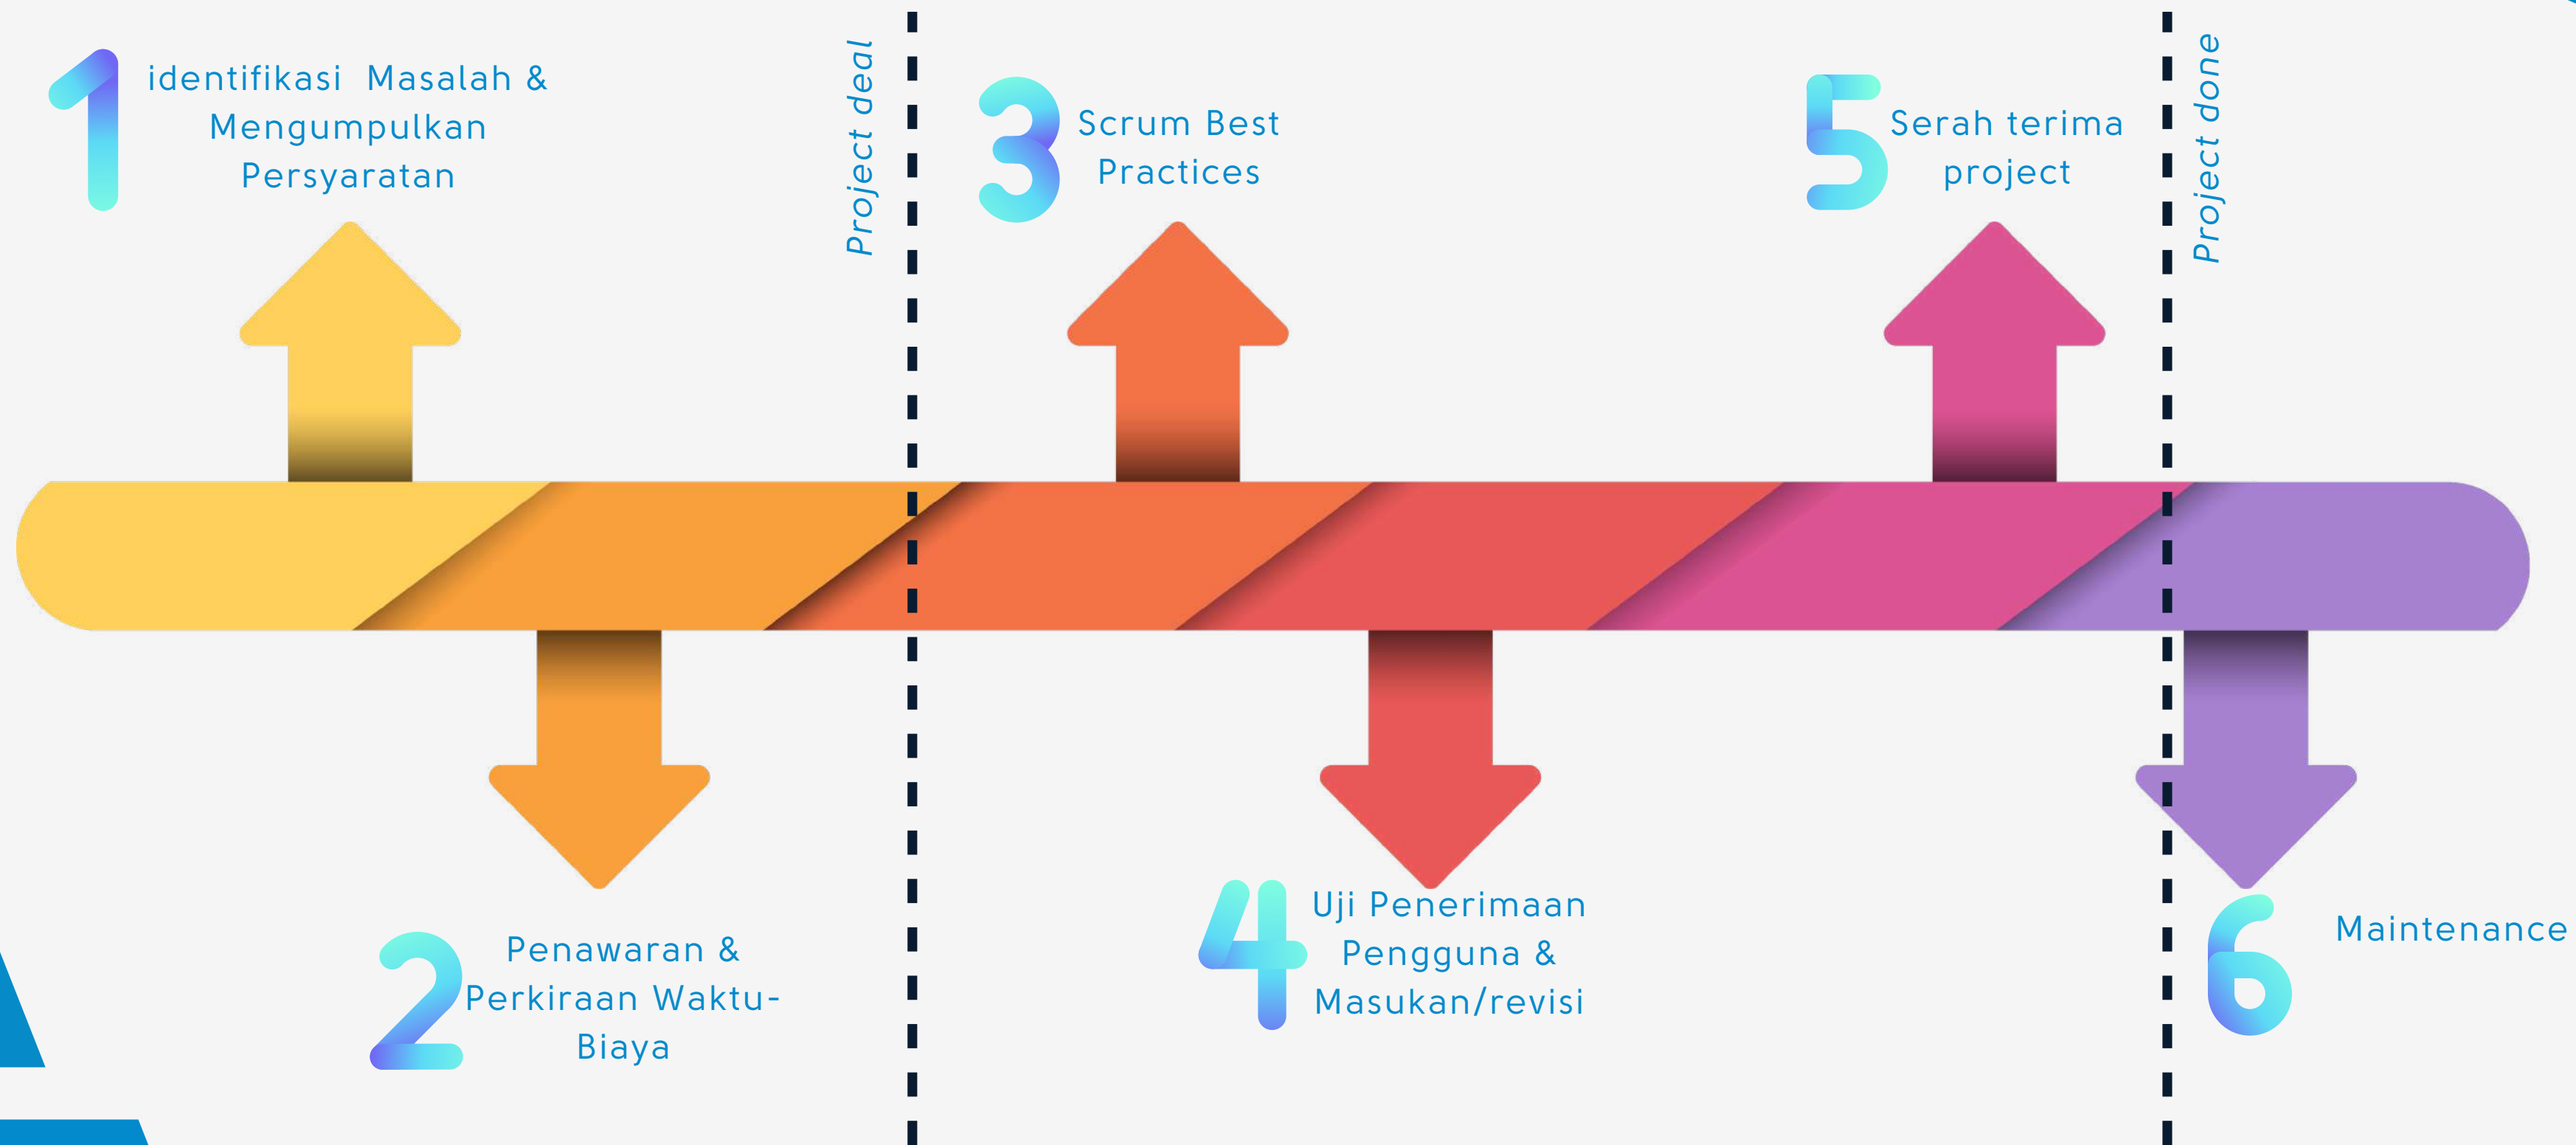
1 identifikasi Masalah & Mengumpulkan Persyaratan

Project deal

3 Scrum Best Practices

5 Serah terima project

Project done

2 Penawaran & Perkiraan Waktu-Biaya

4 Uji Penerimaan Pengguna & Masukan/revisi

6 Maintenance